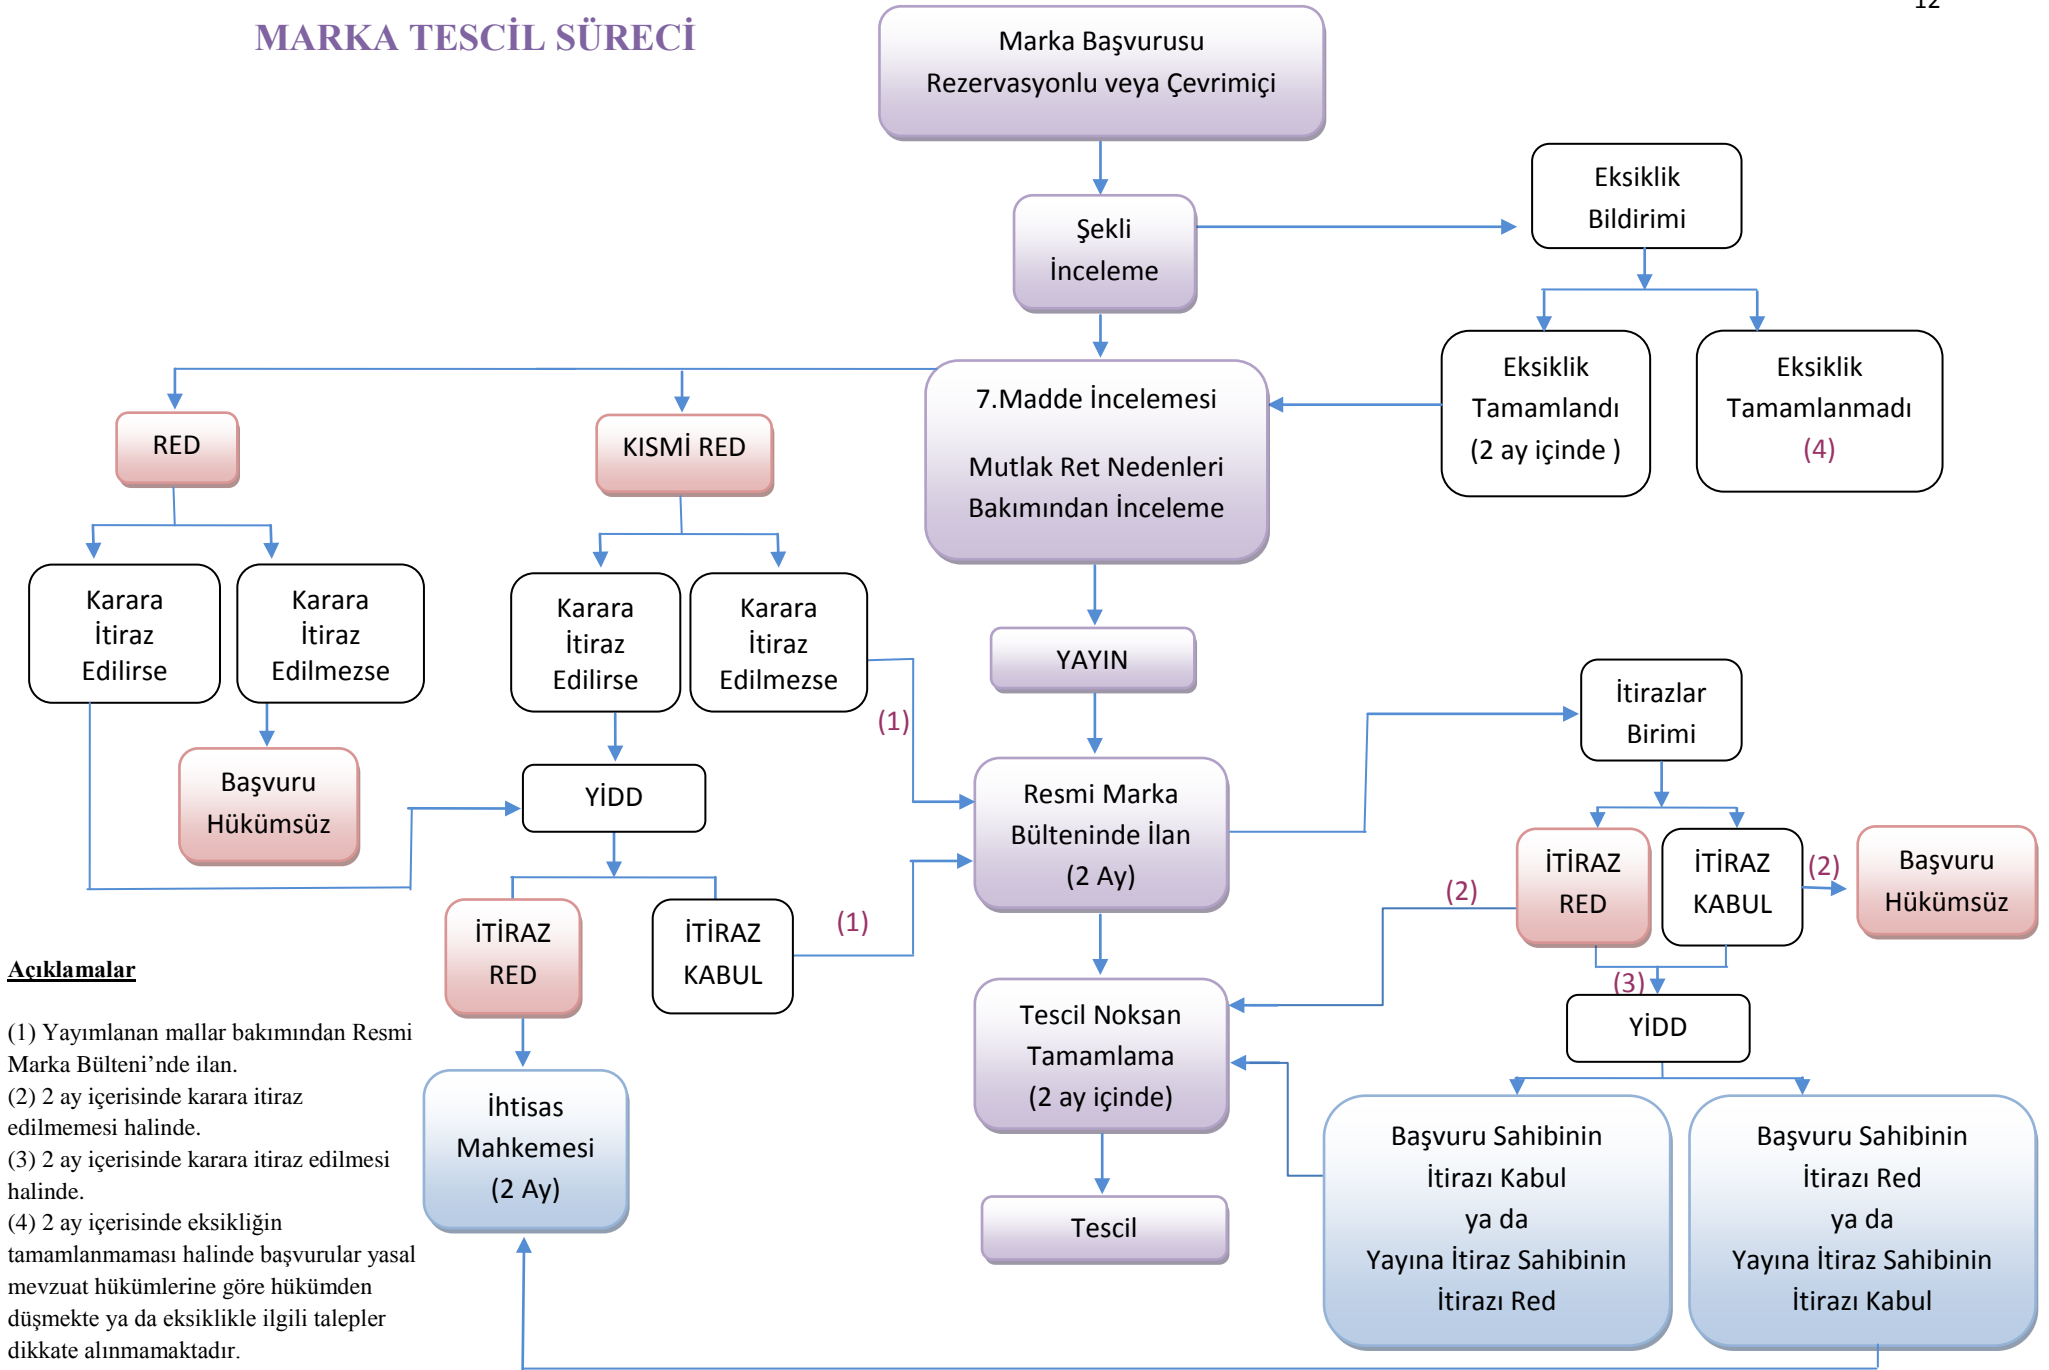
12

MARKA TESCİL SÜRECİ

Marka Başvurusu
Rezervasyonlu veya Çevrimiçi

Şekli İnceleme

Eksiklik Bildirimi

Eksiklik Tamamlandı (2 ay içinde )

Eksiklik Tamamlanmadı (4)

7.Madde İncelemesi

Mutlak Ret Nedenleri Bakımından İnceleme

RED

KISMİ RED

Karara İtiraz Edilirse

Karara İtiraz Edilmezse

Karara İtiraz Edilirse

Karara İtiraz Edilmezse

Başvuru Hükümsüz

YİDD

(1)

YAYIN

Resmi Marka Bülteninde İlan (2 Ay)

İtirazlar Birimi

İTİRAZ RED

İTİRAZ KABUL

(2)

Başvuru Hükümsüz

(2)

İTİRAZ RED

İTİRAZ KABUL

(1)

Tescil Noksan Tamamlama (2 ay içinde)

(3)

YİDD

Tescil

İhtisas Mahkemesi (2 Ay)

Başvuru Sahibinin İtirazı Kabul ya da Yayına İtiraz Sahibinin İtirazı Red

Başvuru Sahibinin İtirazı Red ya da Yayına İtiraz Sahibinin İtirazı Kabul

Açıklamalar

(1) Yayımlanan mallar bakımından Resmi Marka Bülteni'nde ilan.
(2) 2 ay içerisinde karara itiraz edilmemesi halinde.
(3) 2 ay içerisinde karara itiraz edilmesi halinde.
(4) 2 ay içerisinde eksikliğin tamamlanmaması halinde başvurular yasal mevzuat hükümlerine göre hükümden düşmekte ya da eksiklikle ilgili talepler dikkate alınmamaktadır.